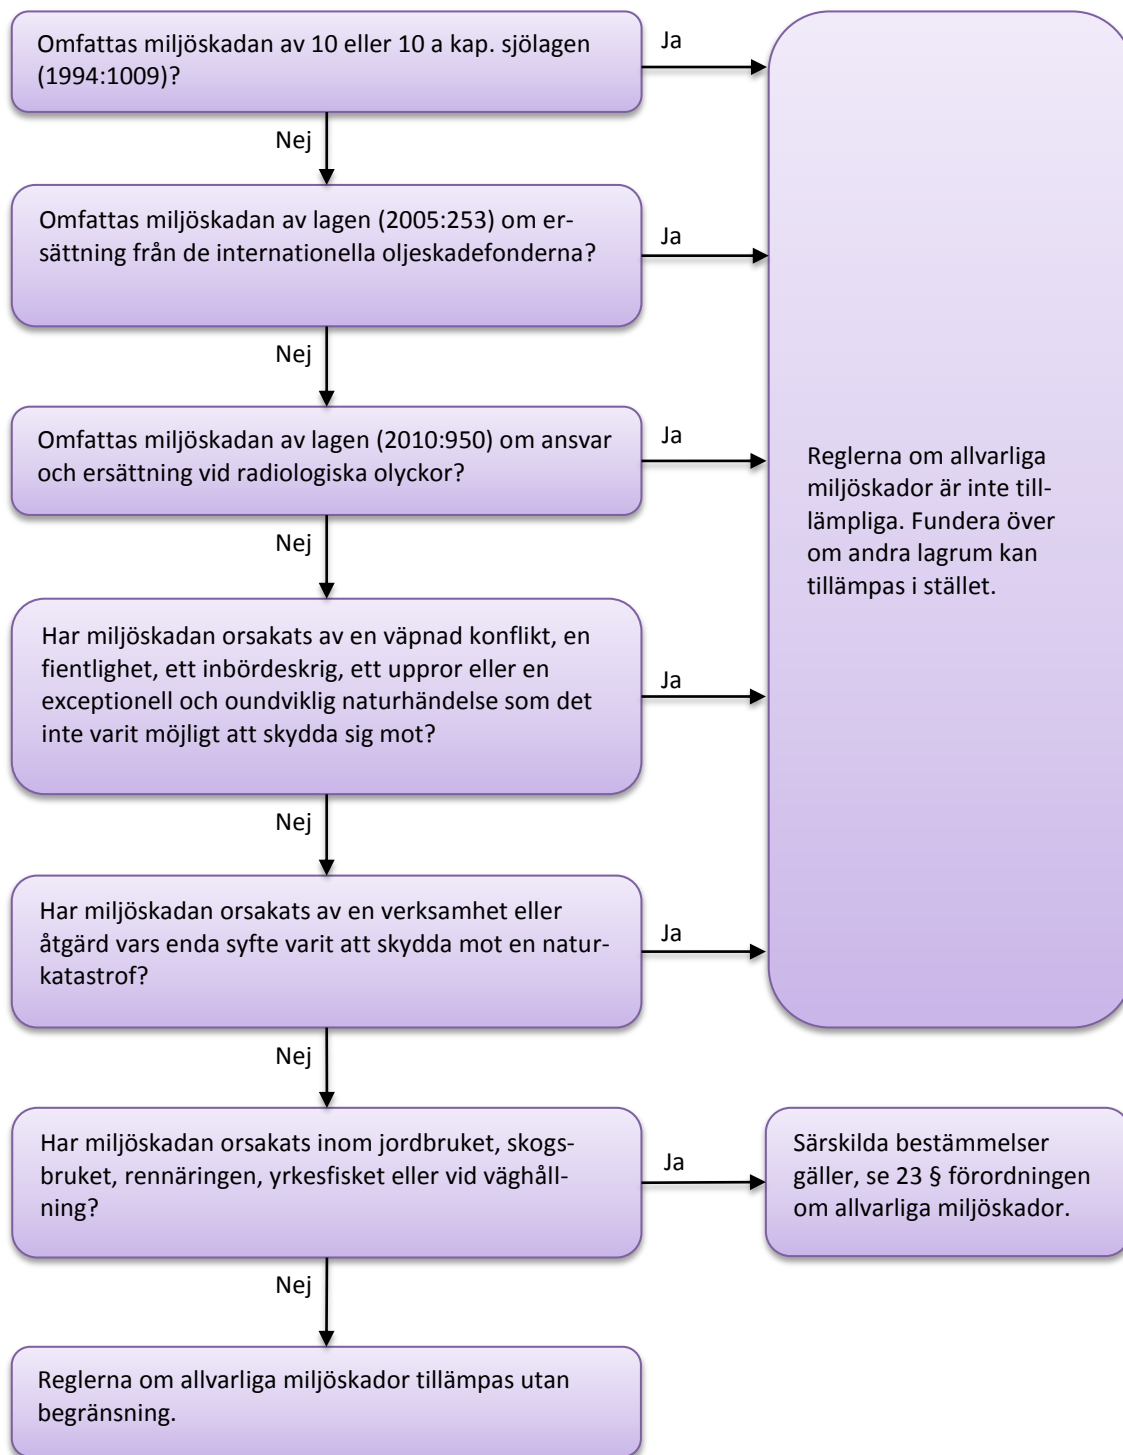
Omfattas miljöskadan av 10 eller 10 a kap. sjölagen (1994:1009)?

Ja

Nej

Omfattas miljöskadan av lagen (2005:253) om ersättning från de internationella oljeskadefonderna?

Ja

Nej

Omfattas miljöskadan av lagen (2010:950) om ansvar och ersättning vid radiologiska olyckor?

Ja

Nej

Har miljöskadan orsakats av en väpnad konflikt, en fientlighet, ett inbördeskrig, ett uppror eller en exceptionell och oundviklig naturhändelse som det inte varit möjligt att skydda sig mot?

Ja

Nej

Har miljöskadan orsakats av en verksamhet eller åtgärd vars enda syfte varit att skydda mot en naturkatastrof?

Ja

Reglerna om allvarliga miljöskador är inte tillämpliga. Fundera över om andra lagrum kan tillämpas i stället.

Nej

Har miljöskadan orsakats inom jordbruket, skogsbruket, rennäringen, yrkesfisket eller vid väghållning?

Ja

Särskilda bestämmelser gäller, se 23 § förordningen om allvarliga miljöskador.

Nej

Reglerna om allvarliga miljöskador tillämpas utan begränsning.